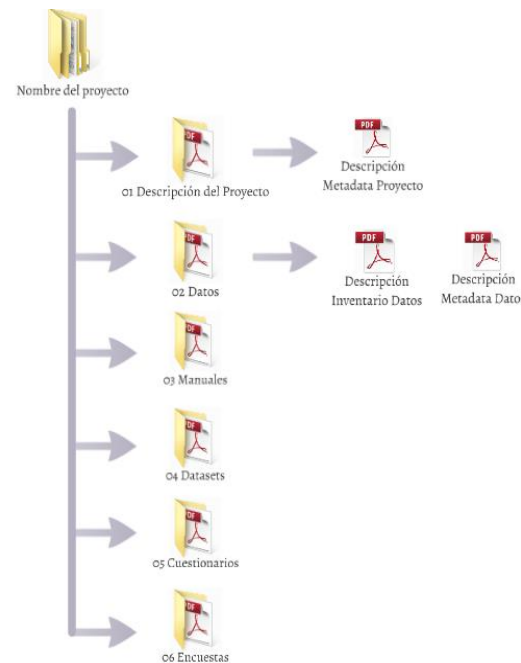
Nombre del proyecto

PDF

01 Descripción del Proyecto

PDF

Descripción Metadata Proyecto

PDF

02 Datos

PDF

Descripción Inventario Datos

PDF

Descripción Metadata Dato

PDF

03 Manuales

PDF

04 Datasets

PDF

05 Cuestionarios

PDF

06 Encuestas